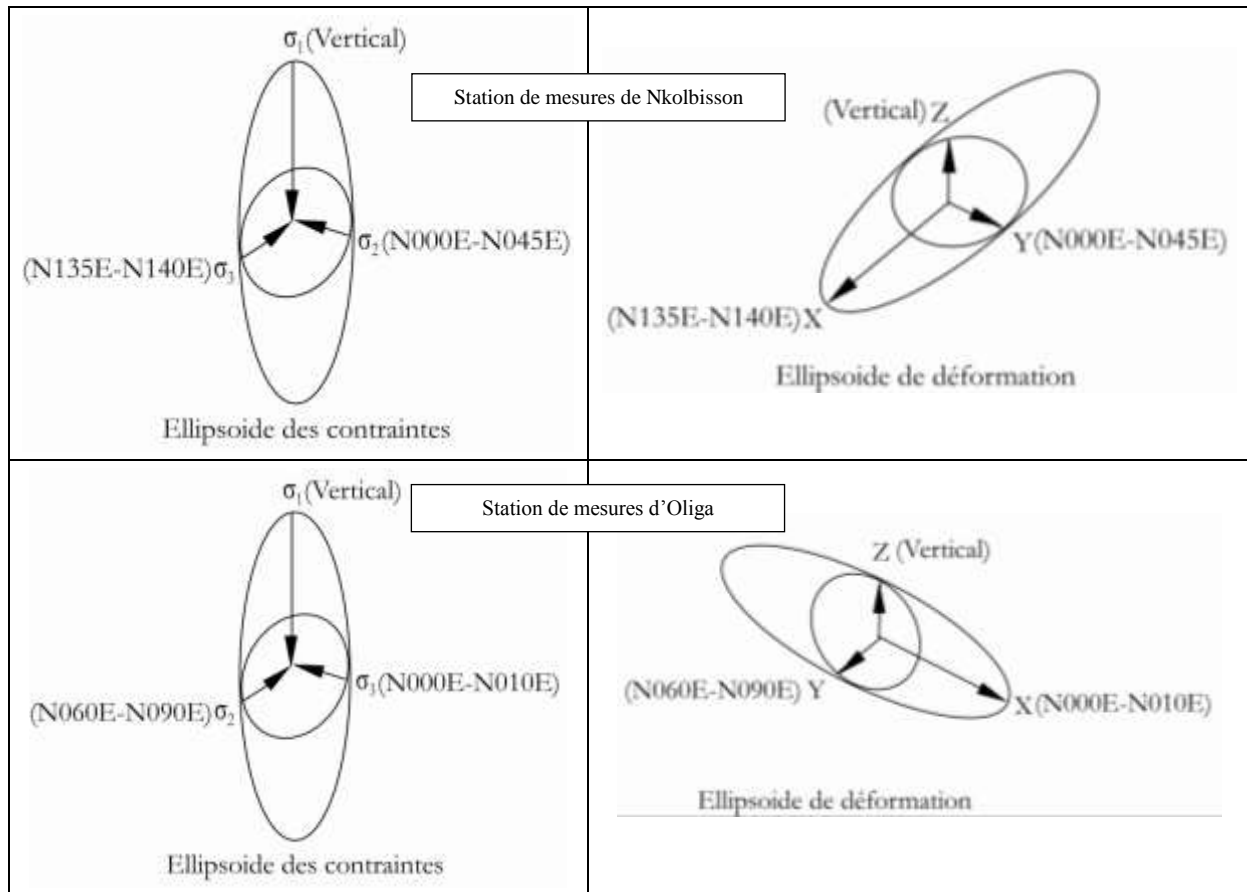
$\sigma_1$(Vertical)

Station de mesures de Nkolbisson

(Vertical) Z

$\sigma_2$(N000E-N045E)

(N135E-N140E)$\sigma_3$

Y(N000E-N045E)

(N135E-N140E)X

Ellipsoide de déformation

Ellipsoide des contraintes

$\sigma_1$(Vertical)

Station de mesures d'Oliga

Z (Vertical)

$\sigma_3$(N000E-N010E)

(N060E-N090E)$\sigma_2$

(N060E-N090E) Y

X(N000E-N010E)

Ellipsoide de déformation

Ellipsoide des contraintes